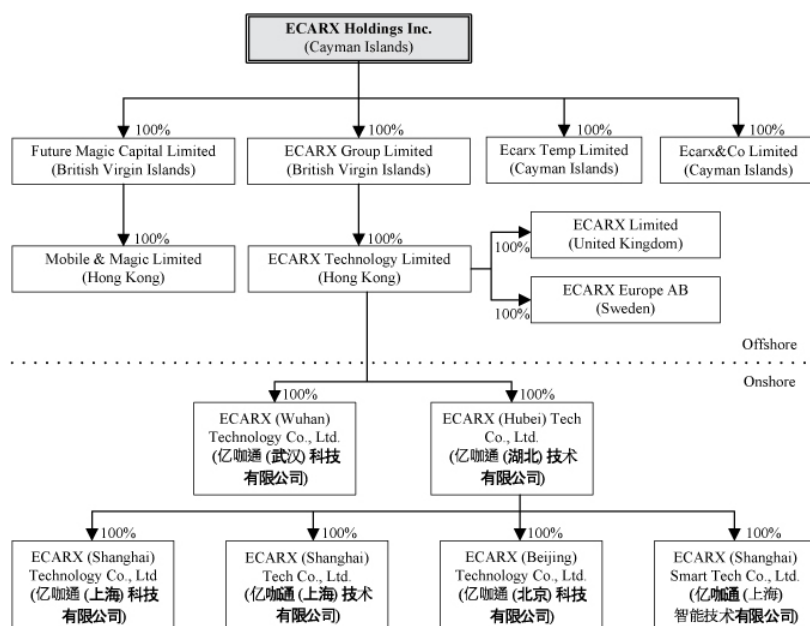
ECARX Holdings Inc.
(Cayman Islands)

100%
Future Magic Capital Limited
(British Virgin Islands)

100%
ECARX Group Limited
(British Virgin Islands)

100%
Ecarx Temp Limited
(Cayman Islands)

100%
Ecarx&Co Limited
(Cayman Islands)

100%
Mobile & Magic Limited
(Hong Kong)

100%
ECARX Technology Limited
(Hong Kong)

100%
ECARX Limited
(United Kingdom)

100%
ECARX Europe AB
(Sweden)

Offshore

Onshore

100%
ECARX (Wuhan) Technology Co., Ltd.
(亿咖通 (武汉) 科技有限公司)

100%
ECARX (Hubei) Tech Co., Ltd.
(亿咖通 (湖北) 技术有限公司)

100%
ECARX (Shanghai) Technology Co., Ltd
(亿咖通 (上海) 科技有限公司)

100%
ECARX (Shanghai) Tech Co., Ltd.
(亿咖通 (上海) 技术有限公司)

100%
ECARX (Beijing) Technology Co., Ltd.
(亿咖通 (北京) 科技有限公司)

100%
ECARX (Shanghai) Smart Tech Co., Ltd.
(亿咖通 (上海) 智能技术有限公司)